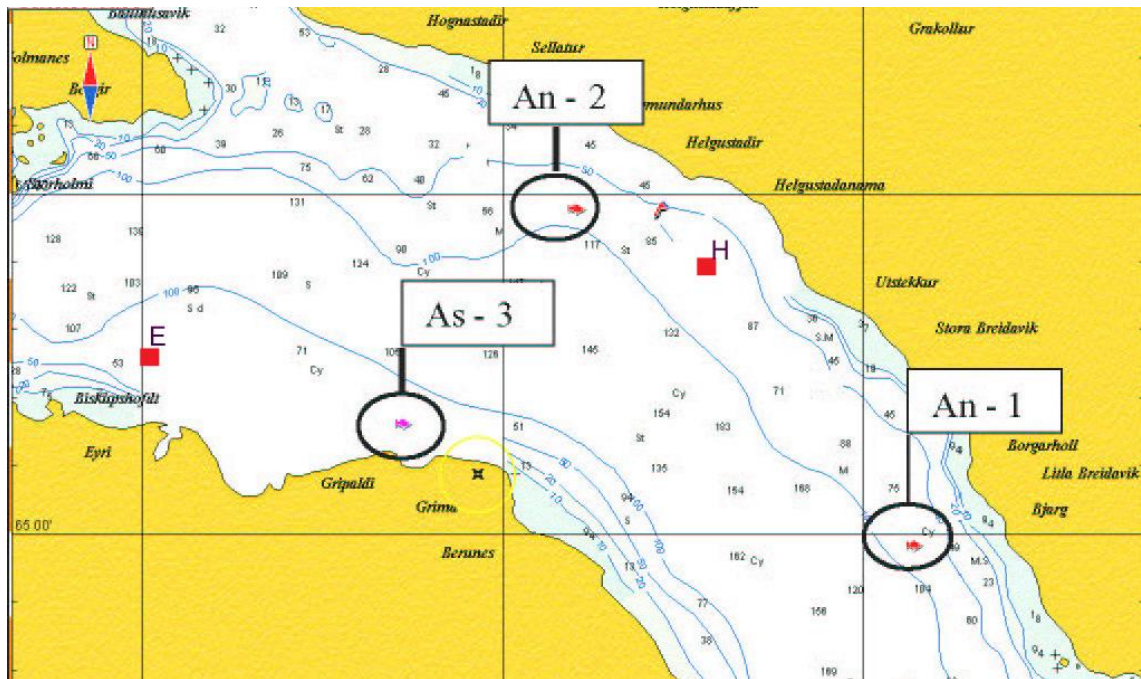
Baulmulsavik
Hognastadir
Grakollur
olmanes
N
Sellatur
An - 2
mundarhus
Helgustadir
Storholmi
Helgustadanama
H
Utstekkur
As - 3
Stora Breidavik
E
An - 1
Biskupshofdi
Borgarholl
Litla Breidavik
Eyri
Gripaldi
Grima
Bjarg
65 00'
Berunes
32
53
28
46
18
30
13
17
28
10
20
50
100
39
26
St
38
32
34
45
60
75
62
48
131
St
56
46
128
130
M
117
St
95
122
St
103
98
124
100
Cy
109
S
100
95
S d
107
71
Cy
105
128
146
122
87
36
S.M
37
46
19
53
Cy
71
154
183
88
45
51
St
135
M
13
154
168
75
94
S
94
Cy
94
182
Cy
120
104
M.S
23
77
158
80
38
189